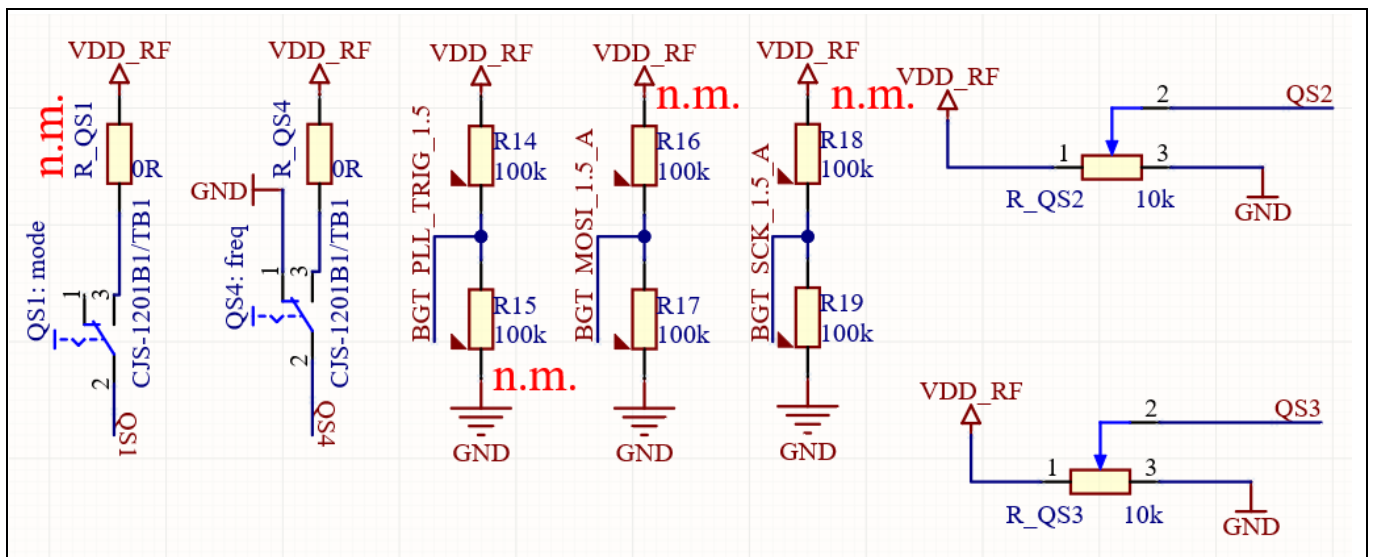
VDD_RF

n.m.

R_QS1

0R

QS1: mode

CJS-1201B1/TB1

1
3
2

ISO

VDD_RF

GND

R_QS4

0R

QS4: freq

CJS-1201B1/TB1

1
3
2

QS4

VDD_RF

BGT_PLL_TRIG_1.5

R14
100k

R15
100k

n.m.

GND

VDD_RF

n.m.

BGT_MOSI_1.5_A

R16
100k

R17
100k

GND

VDD_RF

n.m.

BGT_SCK_1.5_A

R18
100k

R19
100k

GND

VDD_RF

2

QS2

1
3

R_QS2

10k

GND

VDD_RF

2

QS3

1
3

R_QS3

10k

GND